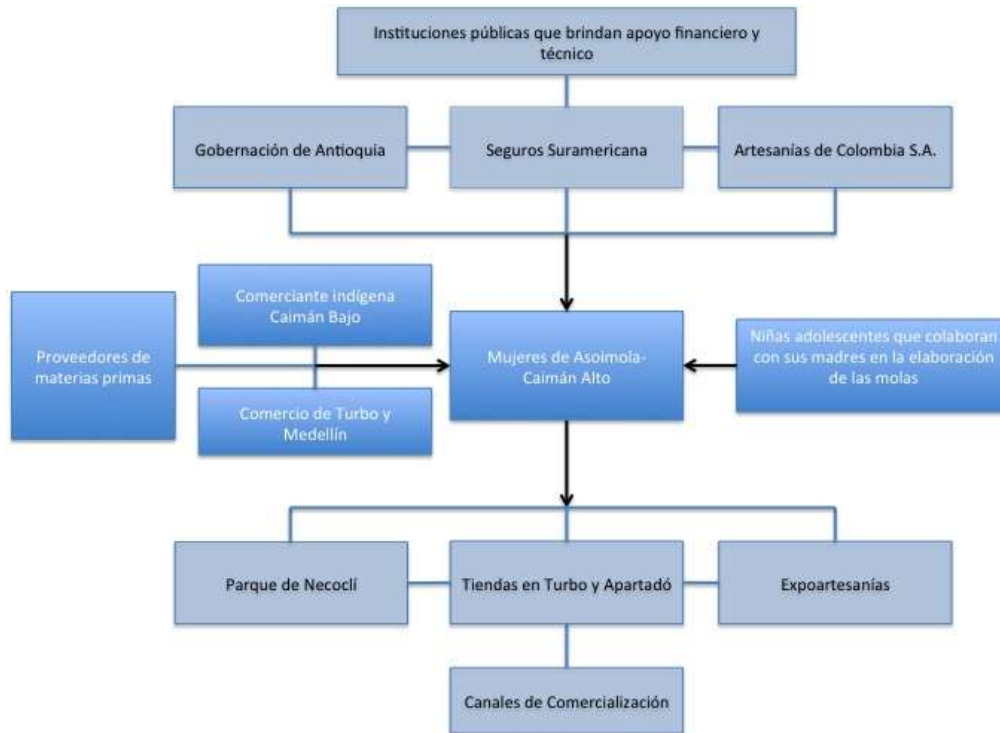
Instituciones públicas que brindan apoyo financiero y técnico

Gobernación de Antioquia

Seguros Suramericana

Artesanías de Colombia S.A.

Proveedores de materias primas

Comerciante indígena Caimán Bajo

Comercio de Turbo y Medellín

Mujeres de Asoimola-Caimán Alto

Niñas adolescentes que colaboran con sus madres en la elaboración de las molas

Parque de Necoclí

Tiendas en Turbo y Apartadó

Expoartesanías

Canales de Comercialización